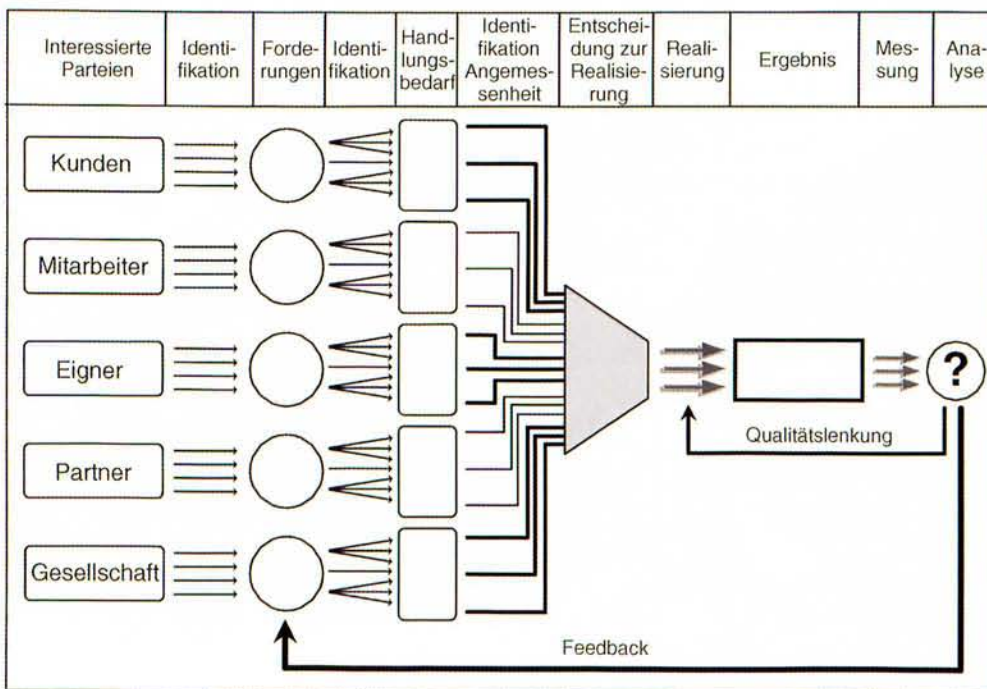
| Interessierte Parteien | Identifikation | Forderungen | Identifikation | Handlungsbedarf | Identifikation Angemessenheit | Entscheidung zur Realisierung | Realisierung | Ergebnis | Messung | Analyse |
|---|---|---|---|---|---|---|---|---|---|---|

Kunden

Mitarbeiter

Eigner

Partner

Gesellschaft

?

Qualitätslenkung

Feedback